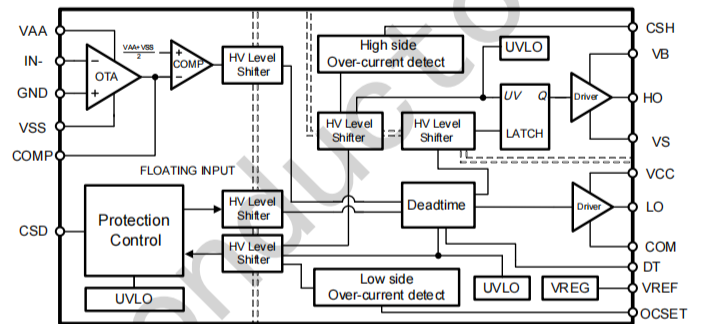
VAA
IN-
GND
VSS
COMP
OTA
$\frac{VAA+VSS}{2}$
COMP
HV Level Shifter
FLOATING INPUT
High side Over-current detect
UVLO
HV Level Shifter
HV Level Shifter
UV Q
LATCH
Driver
CSH
VB
HO
VS
CSD
Protection Control
UVLO
HV Level Shifter
HV Level Shifter
Deadtime
Driver
VCC
LO
COM
DT
Low side Over-current detect
UVLO
VREG
VREF
OCSET